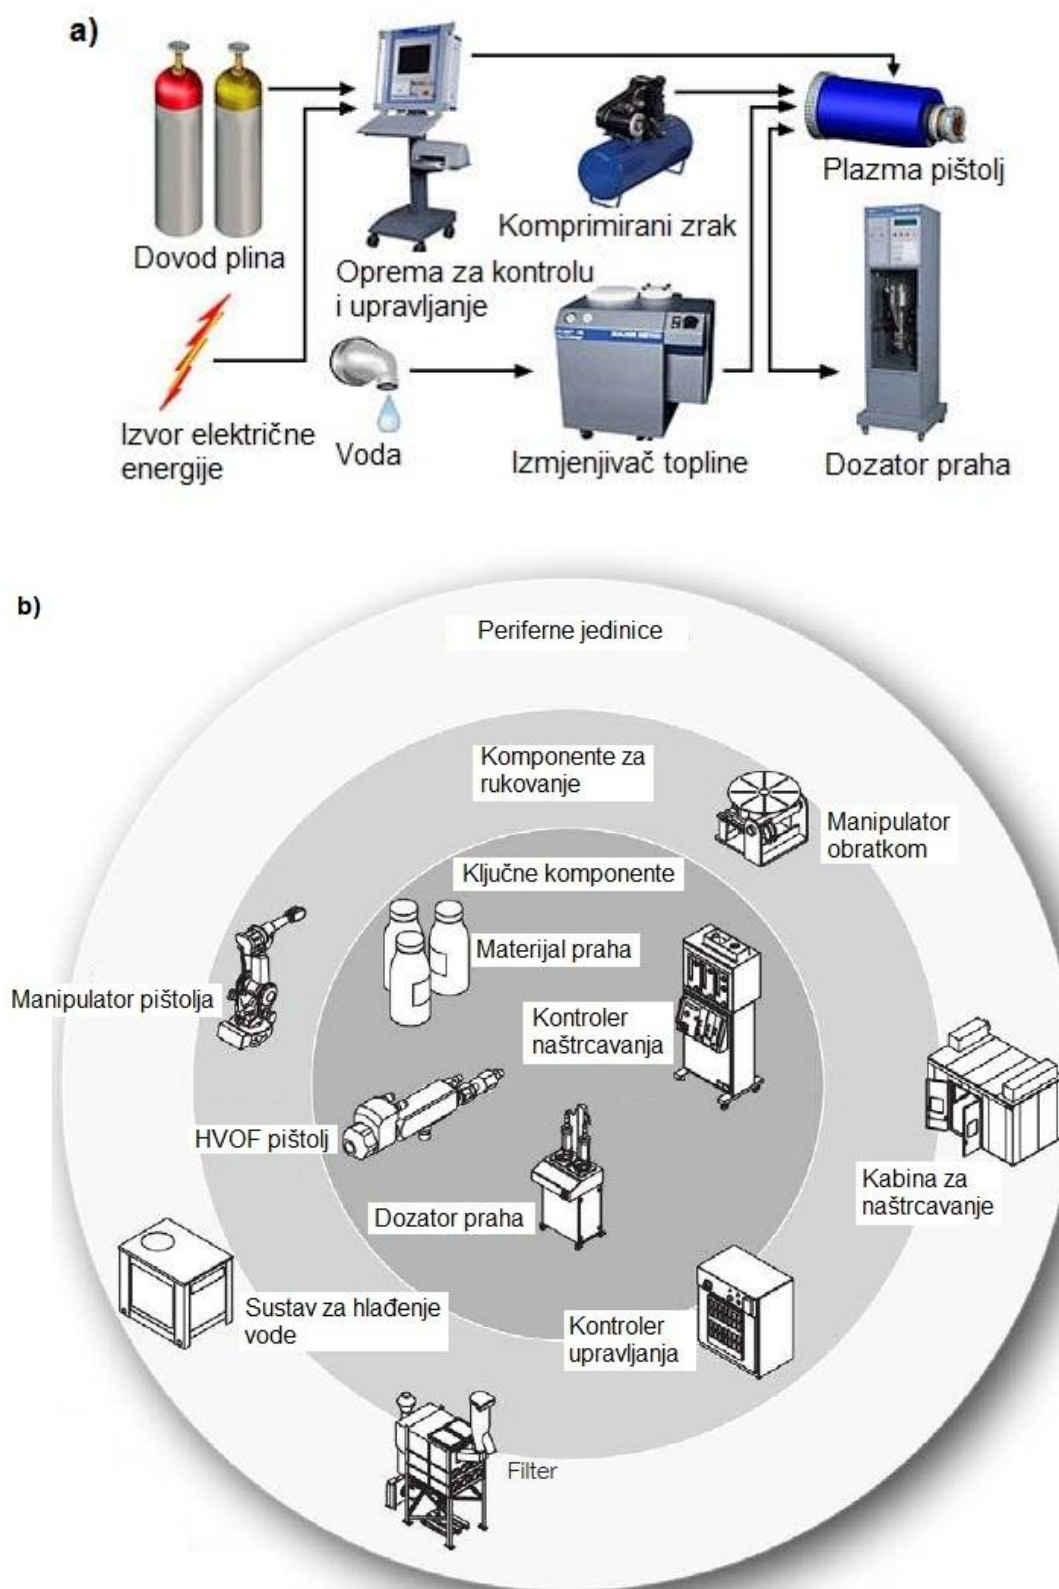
a)

Dovod plina

Oprema za kontrolu i upravljanje

Komprimirani zrak

Plazma pištolj

Izvor električne energije

Voda

Izmjenjivač topline

Dozator praha

b)

Periferne jedinice

Komponente za rukovanje

Manipulator obratkom

Ključne komponente

Materijal praha

Manipulator pištolja

Kontroler naštrcavanja

HVOF pištolj

Kabina za naštrcavanje

Dozator praha

Sustav za hlađenje vode

Kontroler upravljanja

Filter